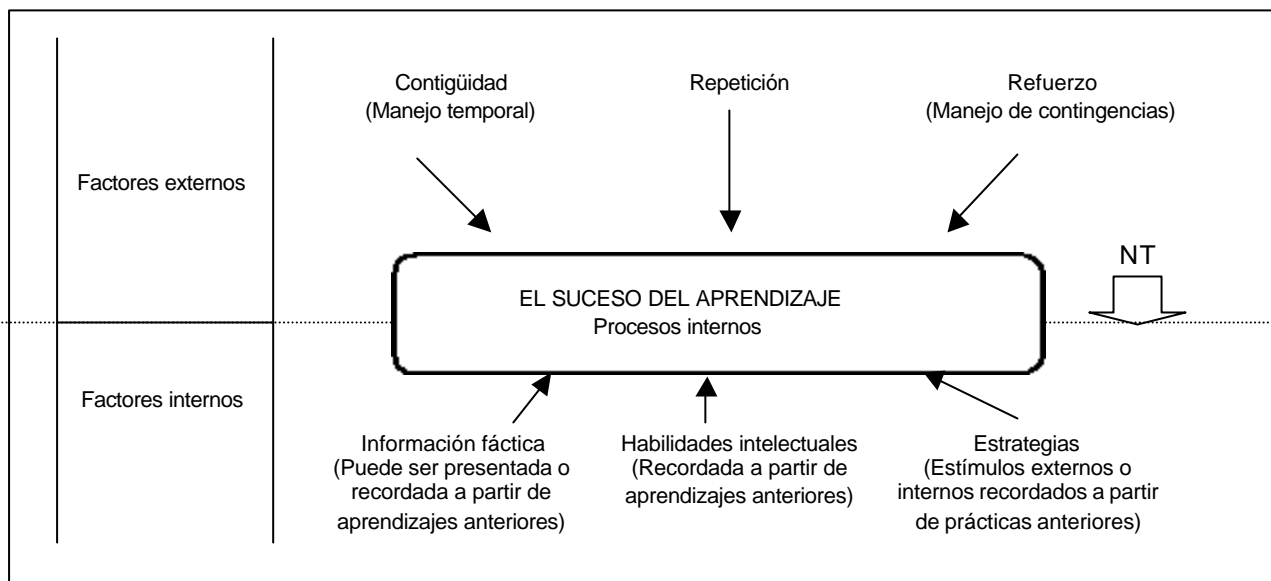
Factores externos

Factores internos

Contigüidad
(Manejo temporal)

Repetición

Refuerzo
(Manejo de contingencias)

NT

EL SUCESO DEL APRENDIZAJE
Procesos internos

Información fáctica
(Puede ser presentada o recordada a partir de aprendizajes anteriores)

Habilidades intelectuales
(Recordada a partir de aprendizajes anteriores)

Estrategias
(Estímulos externos o internos recordados a partir de prácticas anteriores)